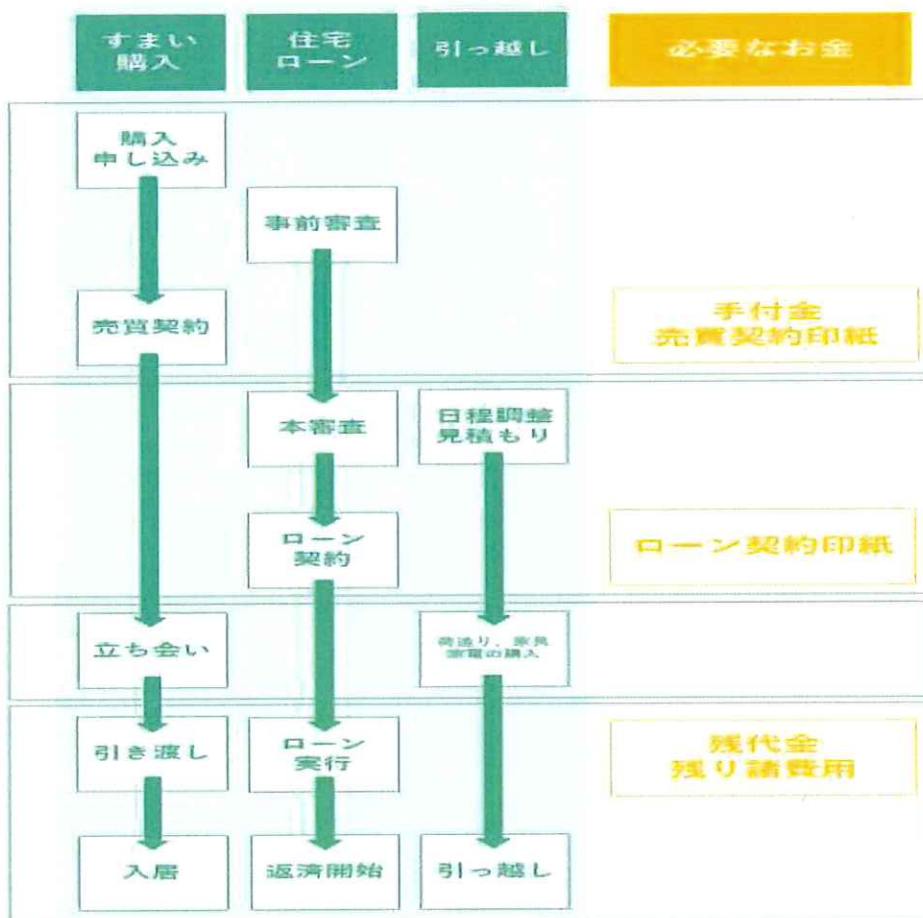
すまい
購入

住宅
ローン

引っ越し

必要なお金

購入
申し込み

事前審査

売買契約

手付金
売買契約印紙

本審査

日程調整
見積もり

ローン
契約

ローン契約印紙

立ち会い

荷造り、家具
家電の購入

引き渡し

ローン
実行

残代金
残り諸費用

入居

返済開始

引っ越し